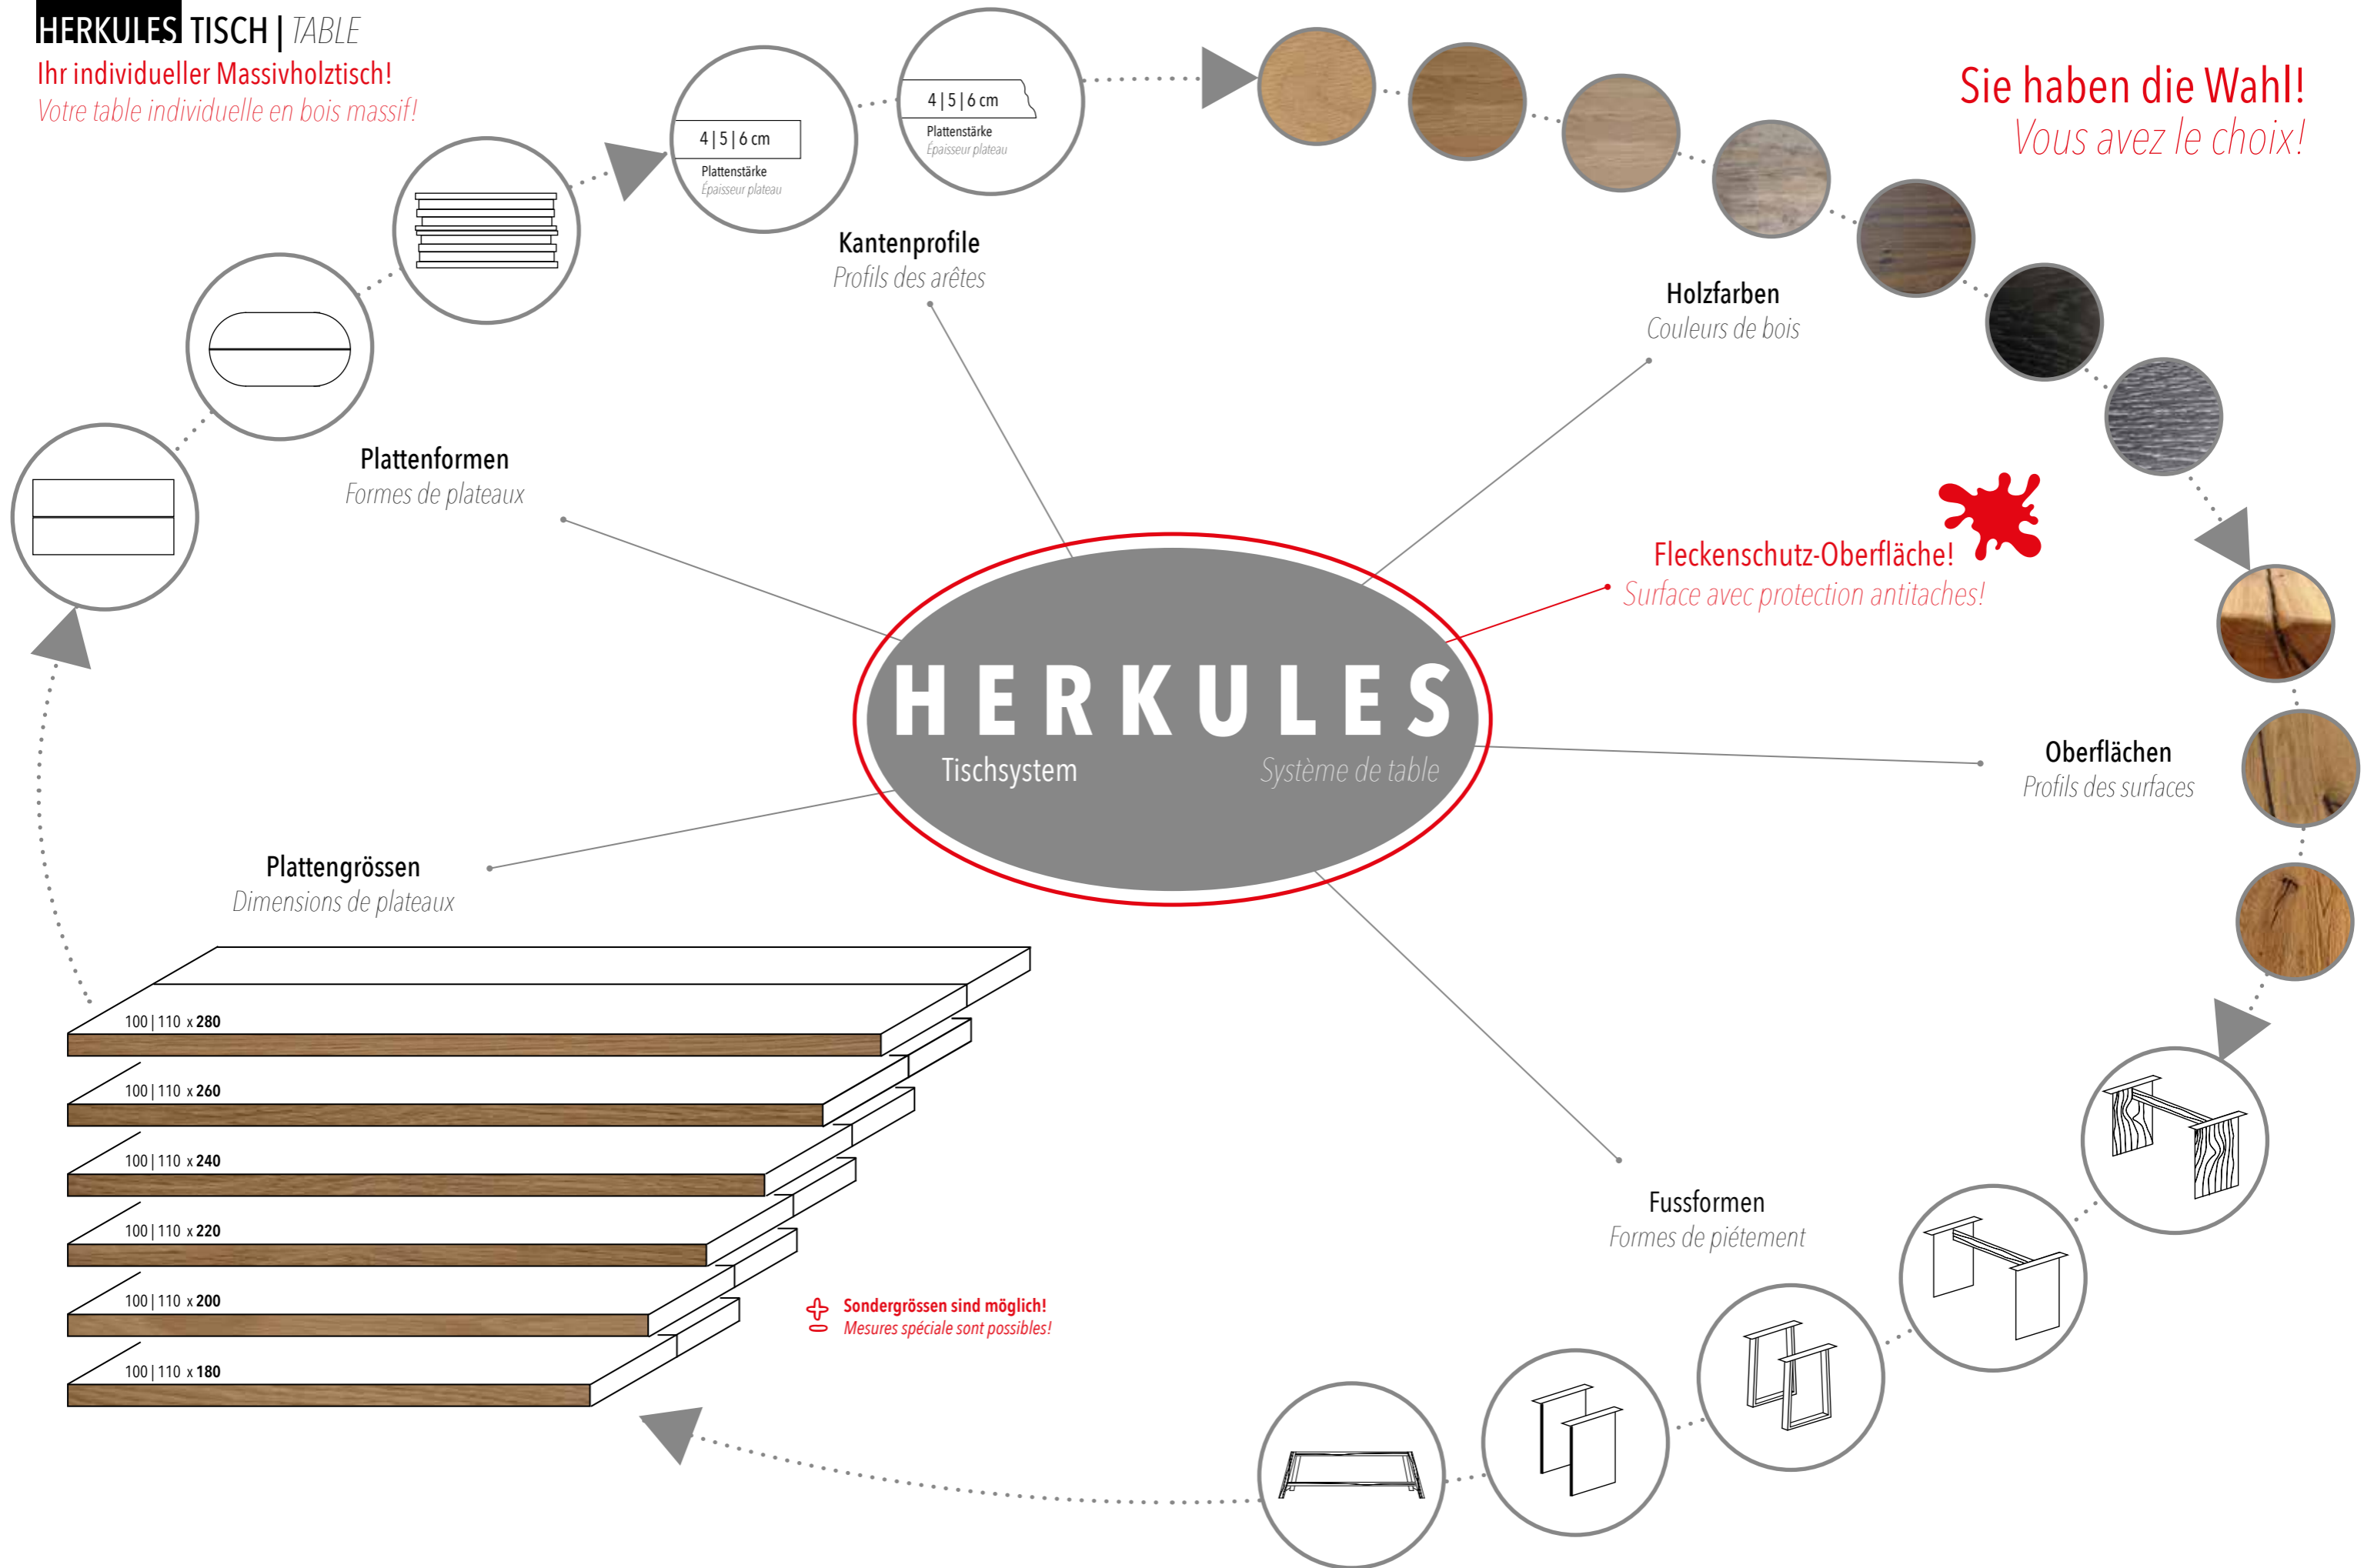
HERKULES TISCH | TABLE
Ihr individueller Massivholztisch!
Votre table individuelle en bois massif!

Sie haben die Wahl!
Vous avez le choix!

4 | 5 | 6 cm
Plattenstärke
Épaisseur plateau

4 | 5 | 6 cm
Plattenstärke
Épaisseur plateau

Kantenprofile
Profils des arêtes

Holzfarben
Couleurs de bois

Plattenformen
Formes de plateaux

Fleckenschutz-Oberfläche!
Surface avec protection antitaches!

HERKULES
Tischsystem
Système de table

Oberflächen
Profils des surfaces

Plattengrössen
Dimensions de plateaux

100 | 110 x 280
100 | 110 x 260
100 | 110 x 240
100 | 110 x 220
100 | 110 x 200
100 | 110 x 180

Sondergrössen sind möglich!
Mesures spéciale sont possibles!

Fussformen
Formes de piétement